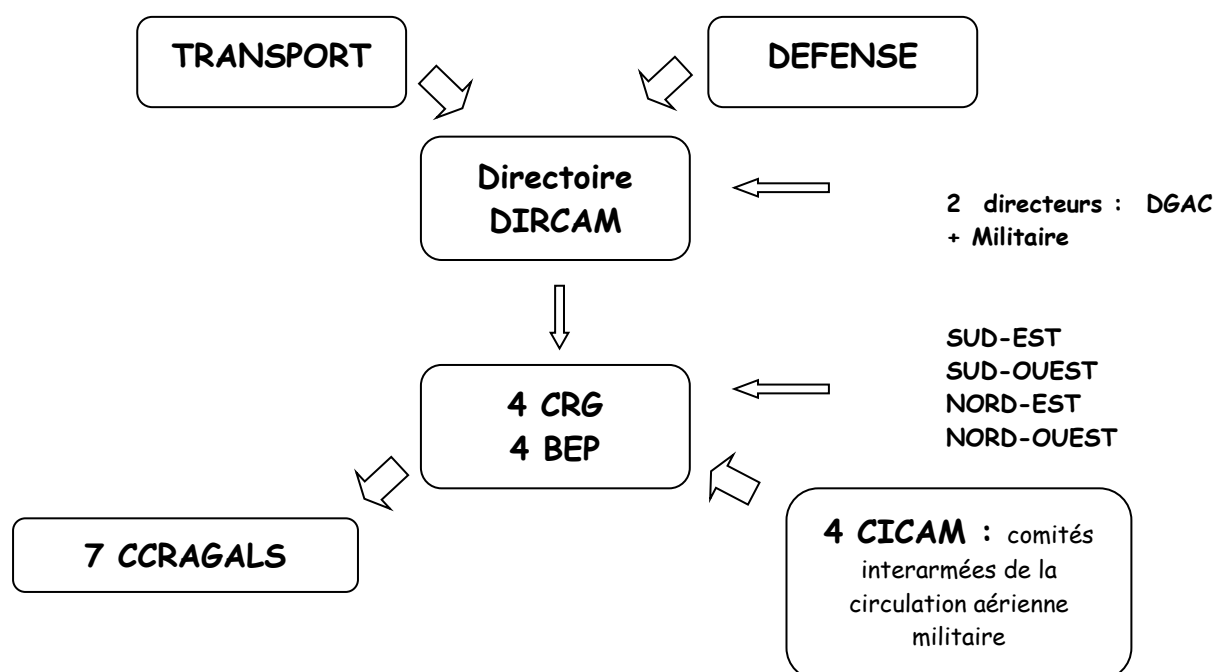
TRANSPORT

DEFENSE

Directoire
DIRCAM

2 directeurs : DGAC + Militaire

SUD-EST
SUD-OUEST
NORD-EST
NORD-OUEST

4 CRG
4 BEP

7 CCRAGALS

4 CICAM : comités interarmées de la circulation aérienne militaire